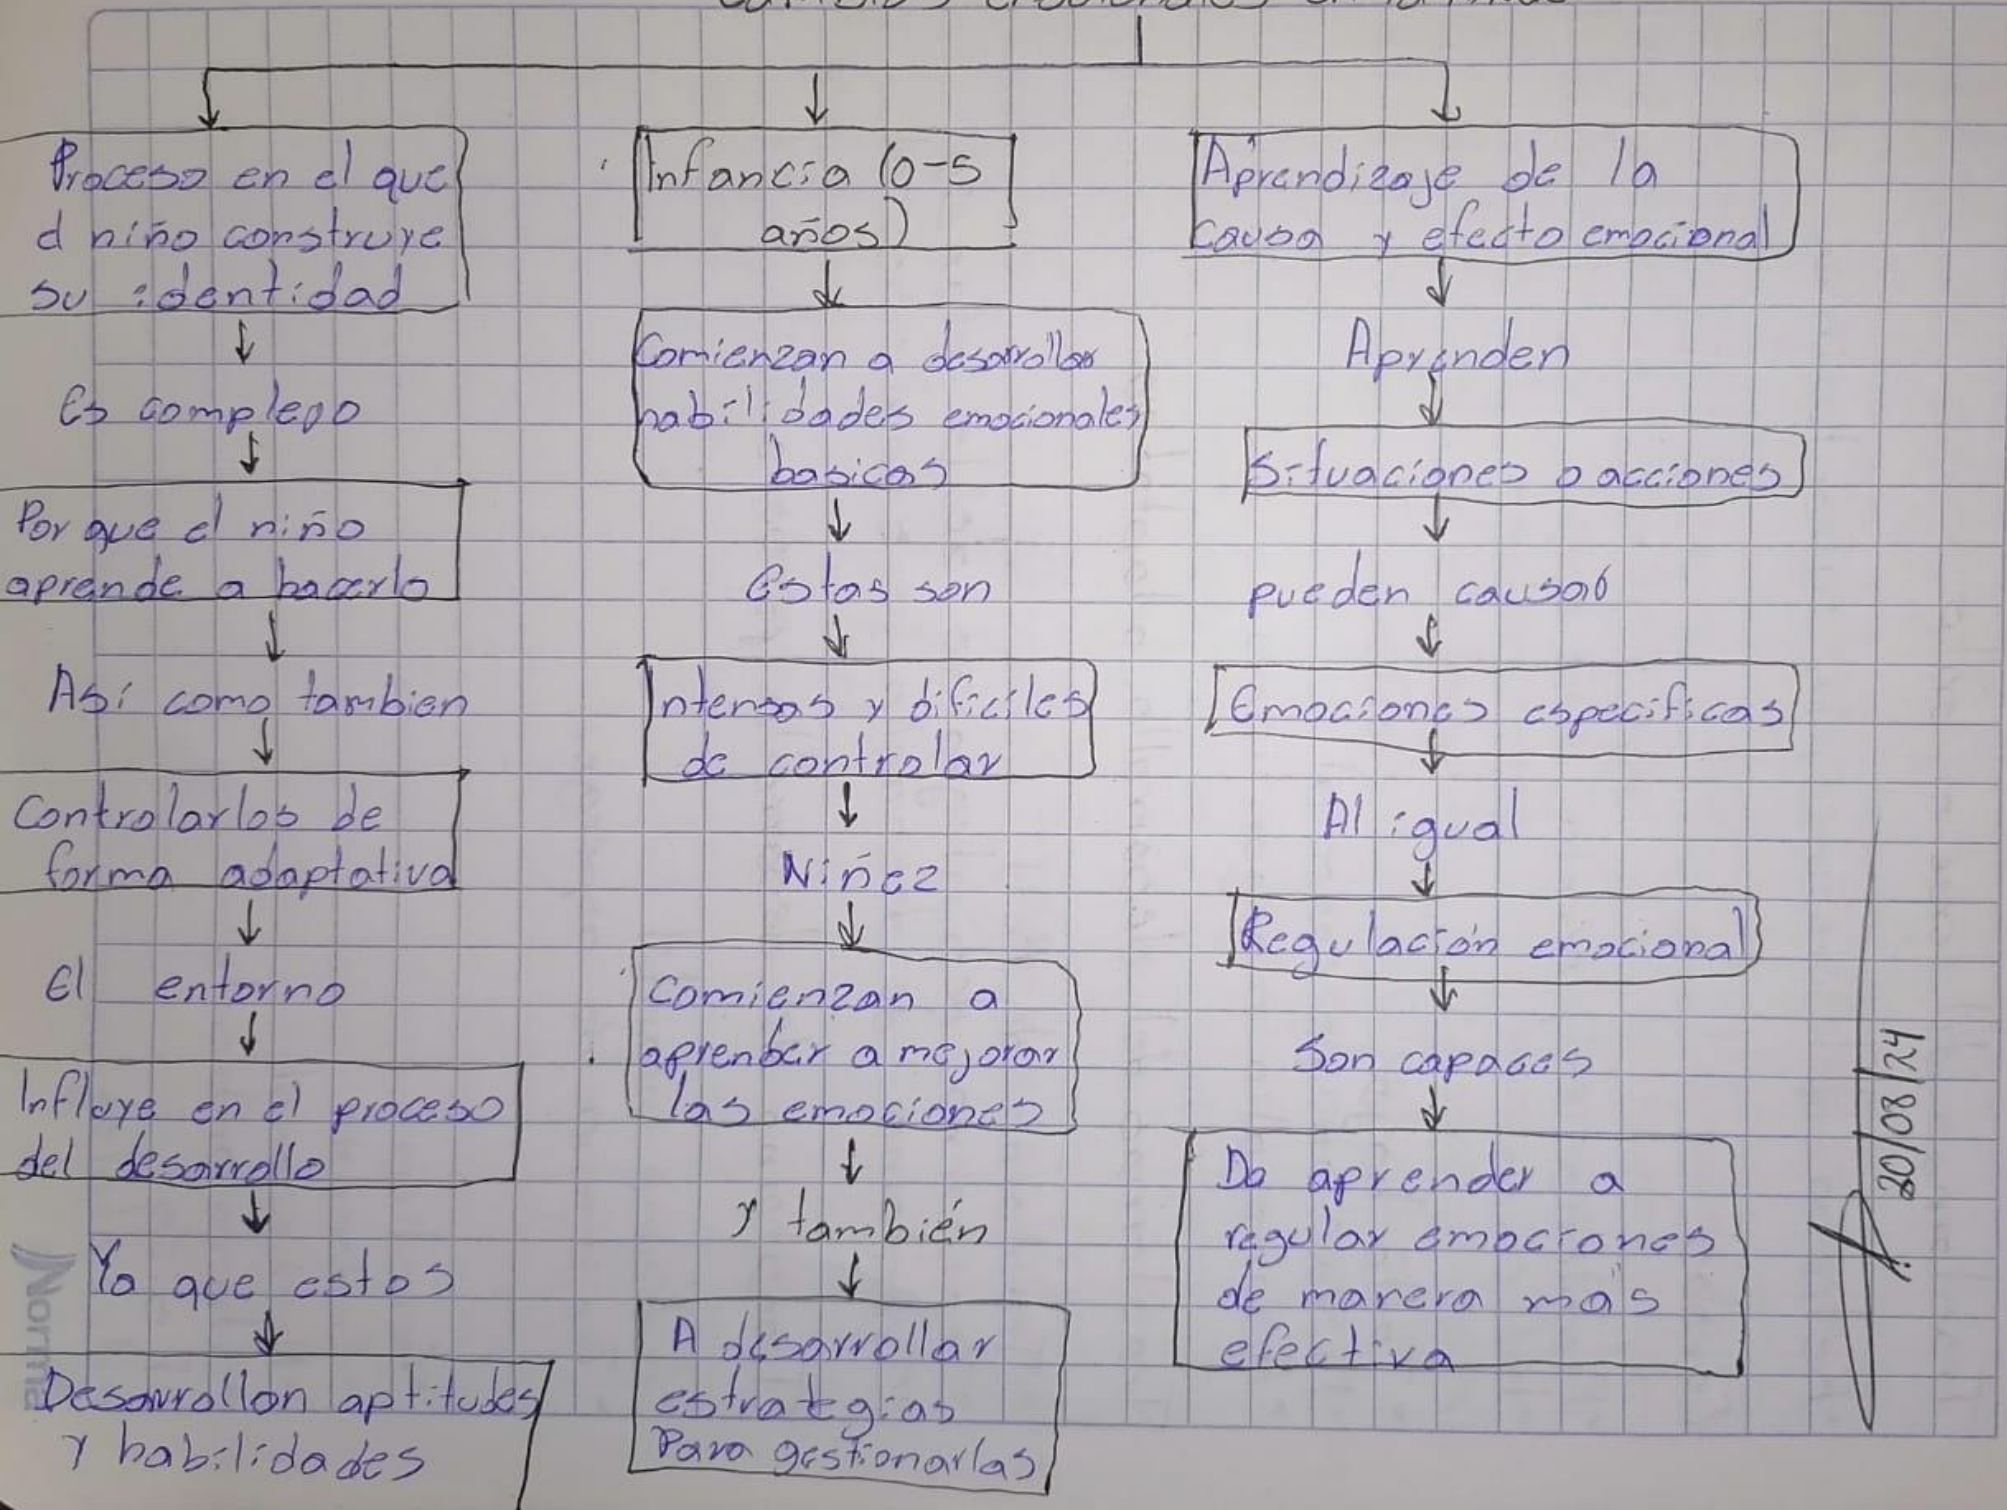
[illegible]

Proceso en el que el niño construye su identidad

Es complejo

Por que el niño aprende a hacerlo

Así como tambien

Controlarlos de forma adaptativa

El entorno

Influye en el proceso del desarrollo

Ya que estos

Desarrollan aptitudes y habilidades

Infancia (0-5 años)

Comienzan a desarrollar habilidades emocionales basicas

Estos son

Intensos y dificiles de controlar

Niñez

Comienzan a aprender a mejorar las emociones

y también

A desarrollar estrategias Para gestionarlas

Aprendizaje de la causa y efecto emocional

Aprenden

Situaciones o acciones

pueden causar

Emociones especificas

Al igual

Regulación emocional

Son capaces

De aprender a regular emociones de manera más efectiva

20/08/24

Norma